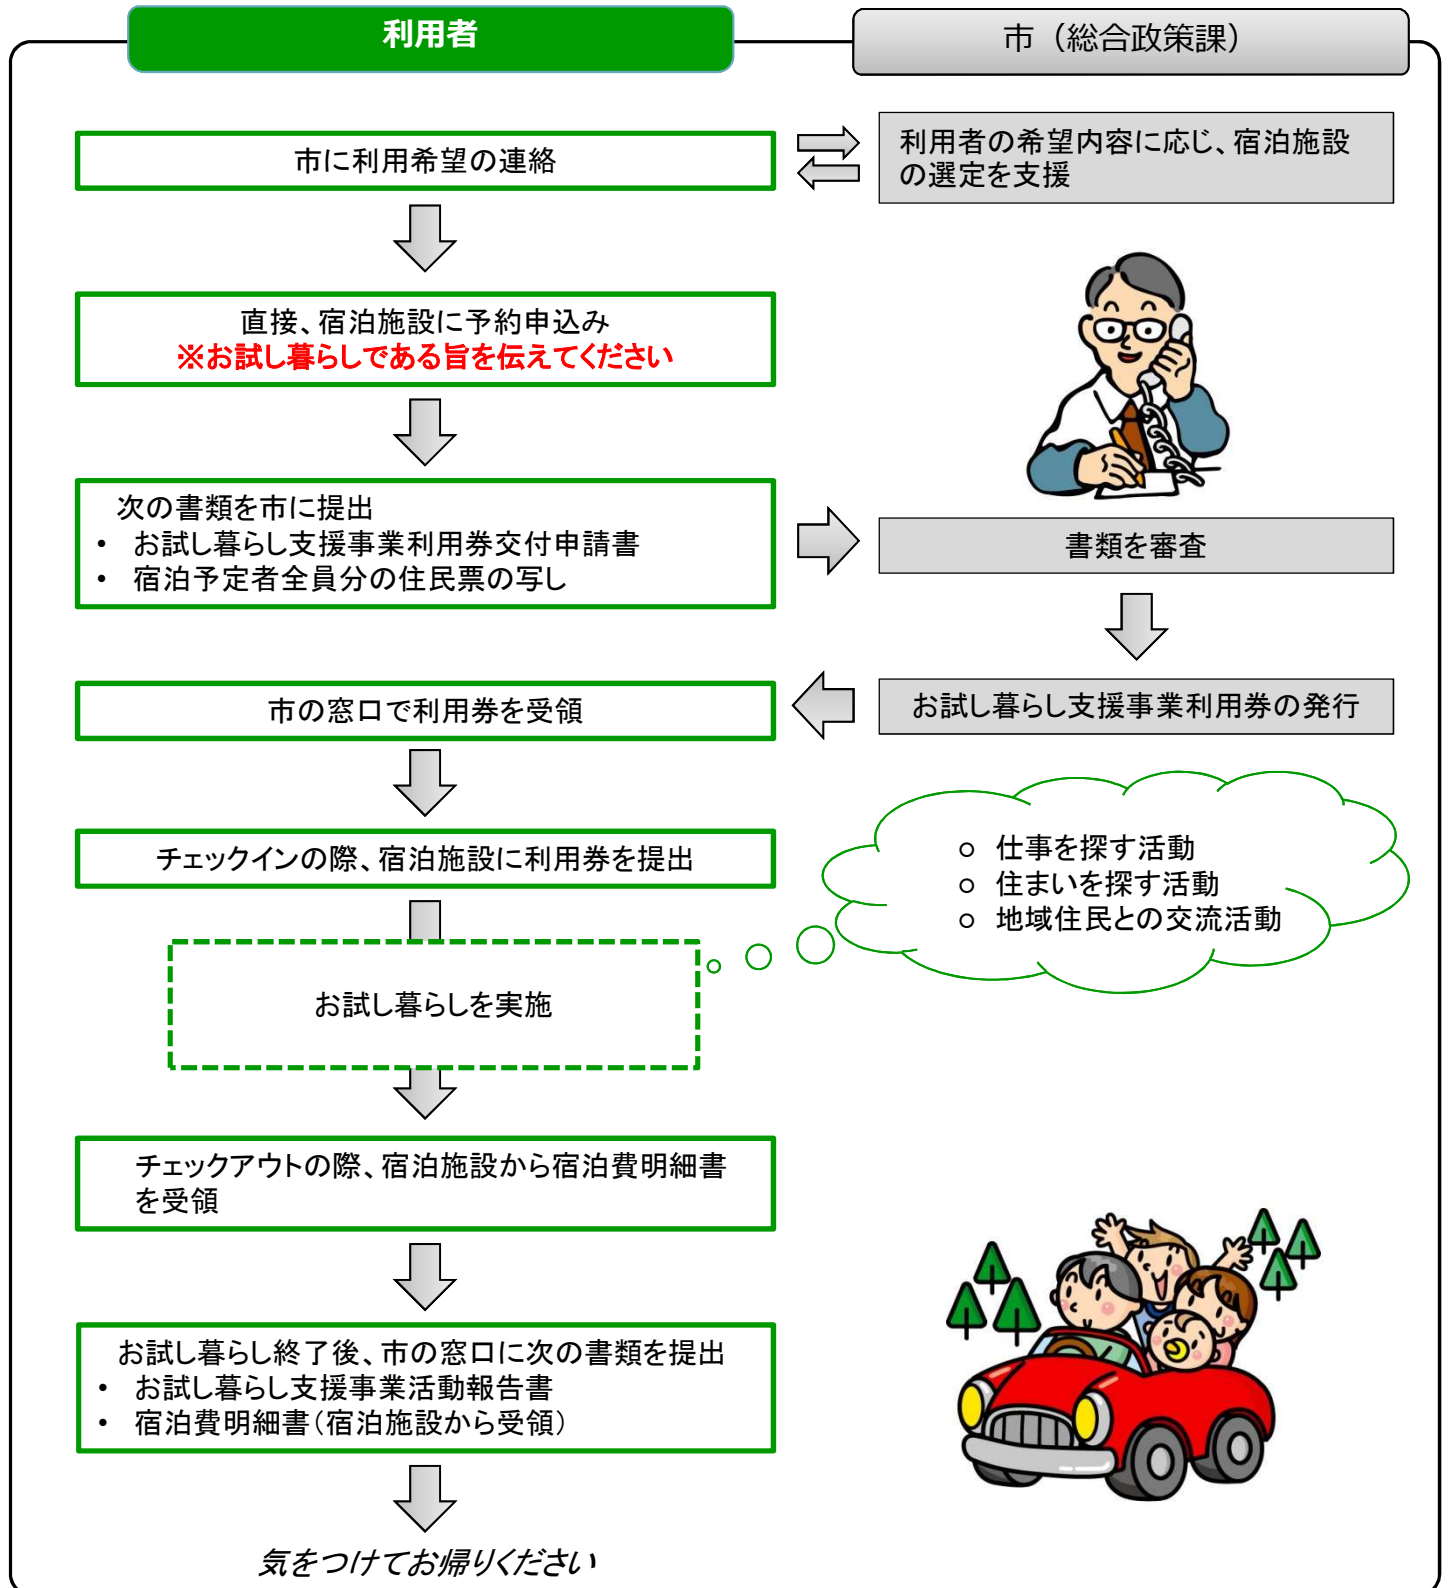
利用者

市（総合政策課）

市に利用希望の連絡

利用者の希望内容に応じ、宿泊施設の選定を支援

直接、宿泊施設に予約申込み
※お試し暮らしである旨を伝えてください

次の書類を市に提出
• お試し暮らし支援事業利用券交付申請書
• 宿泊予定者全員分の住民票の写し

書類を審査

お試し暮らし支援事業利用券の発行

市の窓口で利用券を受領

チェックインの際、宿泊施設に利用券を提出

o 仕事を探す活動
o 住まいを探す活動
o 地域住民との交流活動

お試し暮らしを実施

チェックアウトの際、宿泊施設から宿泊費明細書を受領

お試し暮らし終了後、市の窓口に次の書類を提出
• お試し暮らし支援事業活動報告書
• 宿泊費明細書（宿泊施設から受領）

気をつけてお帰りください